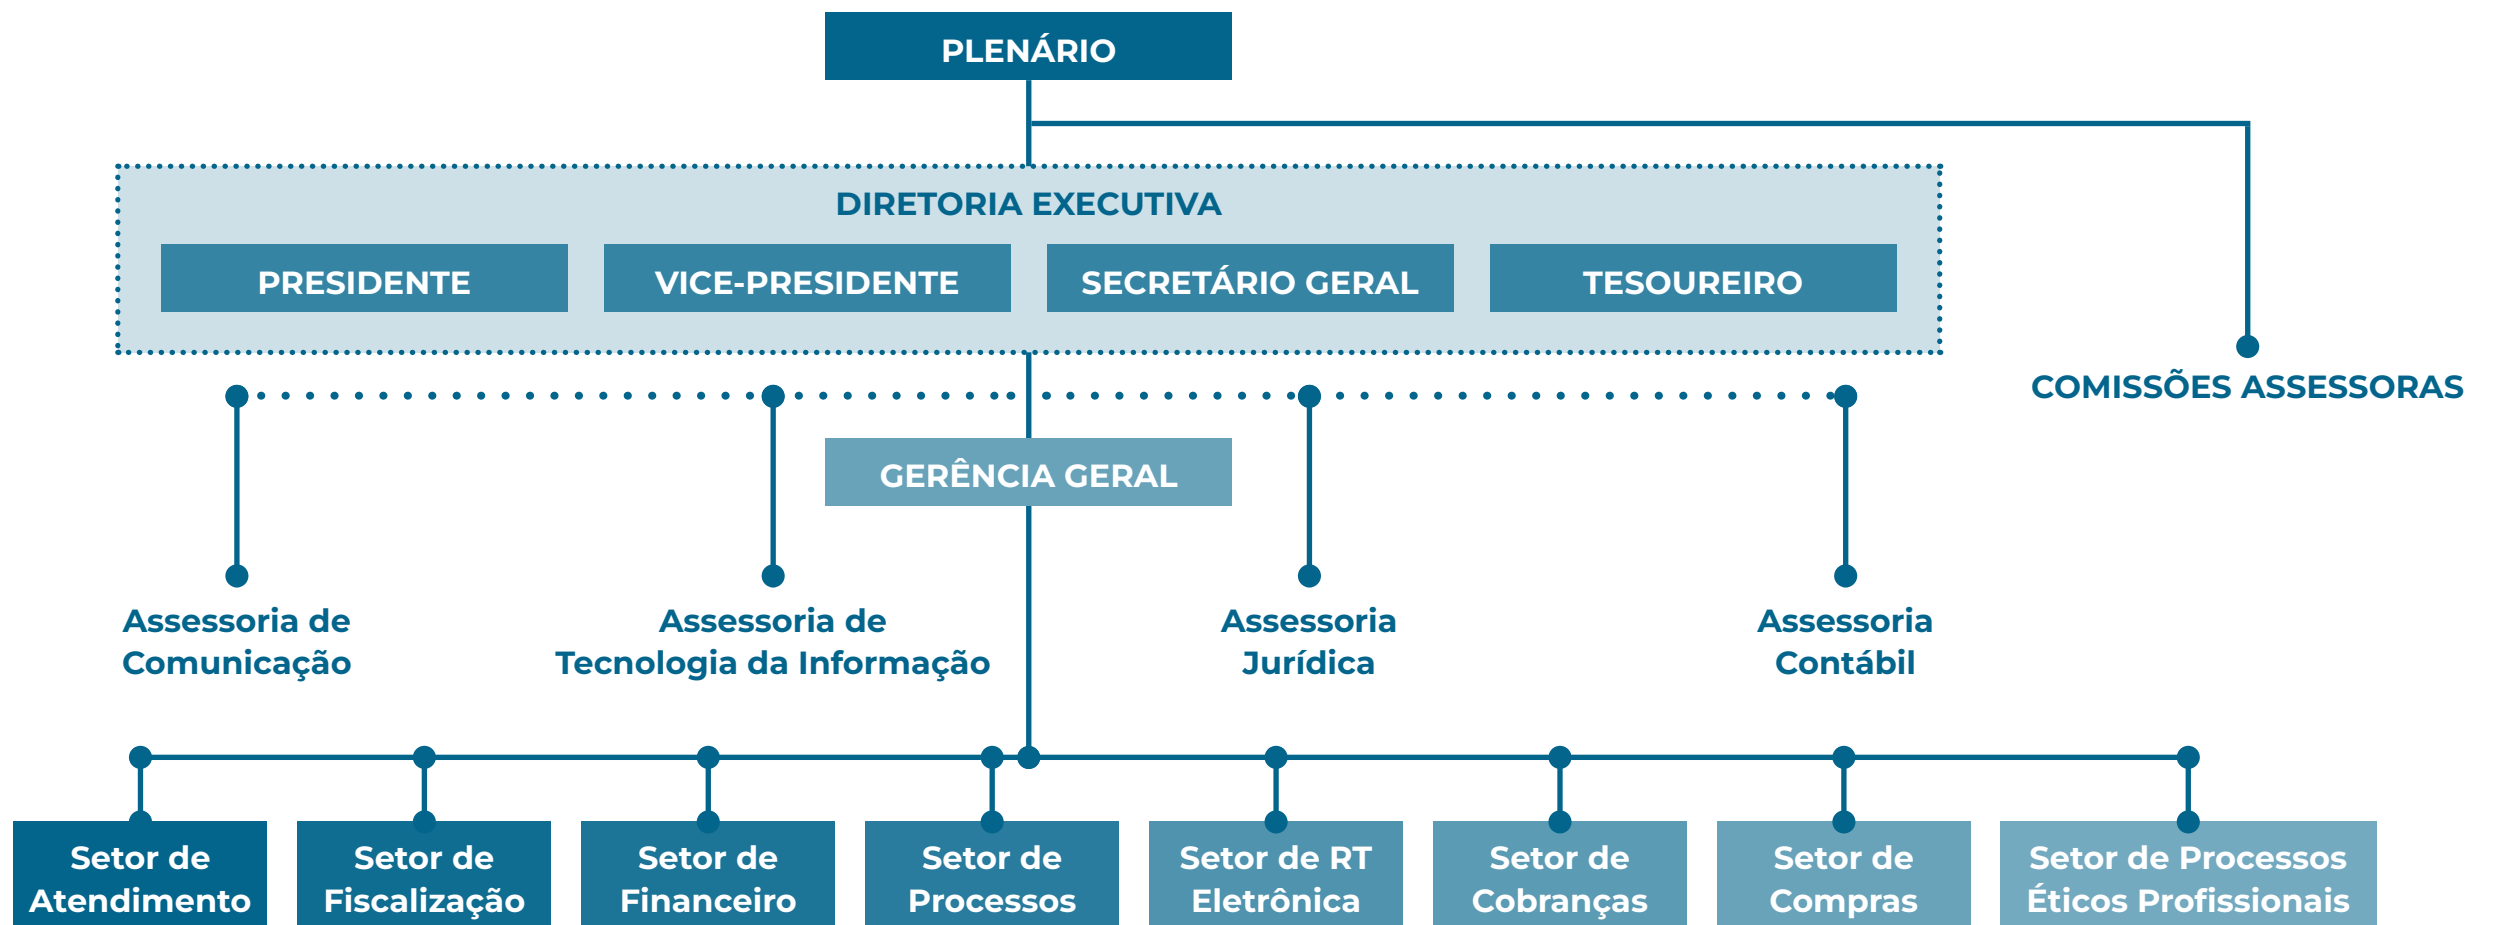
PLENÁRIO

DIRETORIA EXECUTIVA

PRESIDENTE

VICE-PRESIDENTE

SECRETÁRIO GERAL

TESOUREIRO

COMISSÕES ASSESSORAS

GERÊNCIA GERAL

Assessoria de Comunicação

Assessoria de Tecnologia da Informação

Assessoria Jurídica

Assessoria Contábil

Setor de Atendimento

Setor de Fiscalização

Setor de Financeiro

Setor de Processos

Setor de RT Eletrônica

Setor de Cobranças

Setor de Compras

Setor de Processos Éticos Profissionais